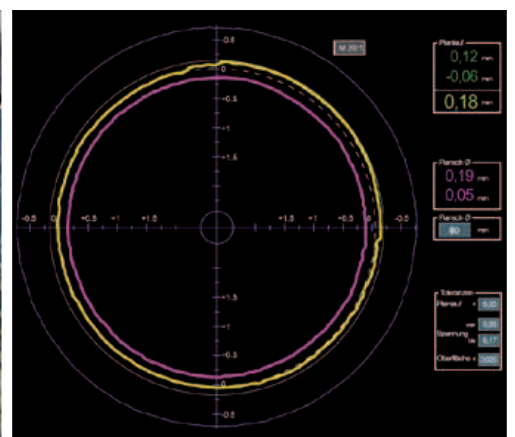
M 20:1

Planlauf
0,12 mm
-0,06 mm
0,18 mm

Flansch Ø
0,19 mm
0,05 mm

Flansch Ø
80 mm

Toleranzen
Planlauf < 0,20
min 0,05
Spannung
bis 0,17
Oberfläche < 0,05

-0,5
0
-0,5
-1
-1,5
-0,5
0
+0,5
+1
+1,5
+1,5
+1
+0,5
0
-0,5
+1
+1,5
-1,5
-0,5
0
-0,5